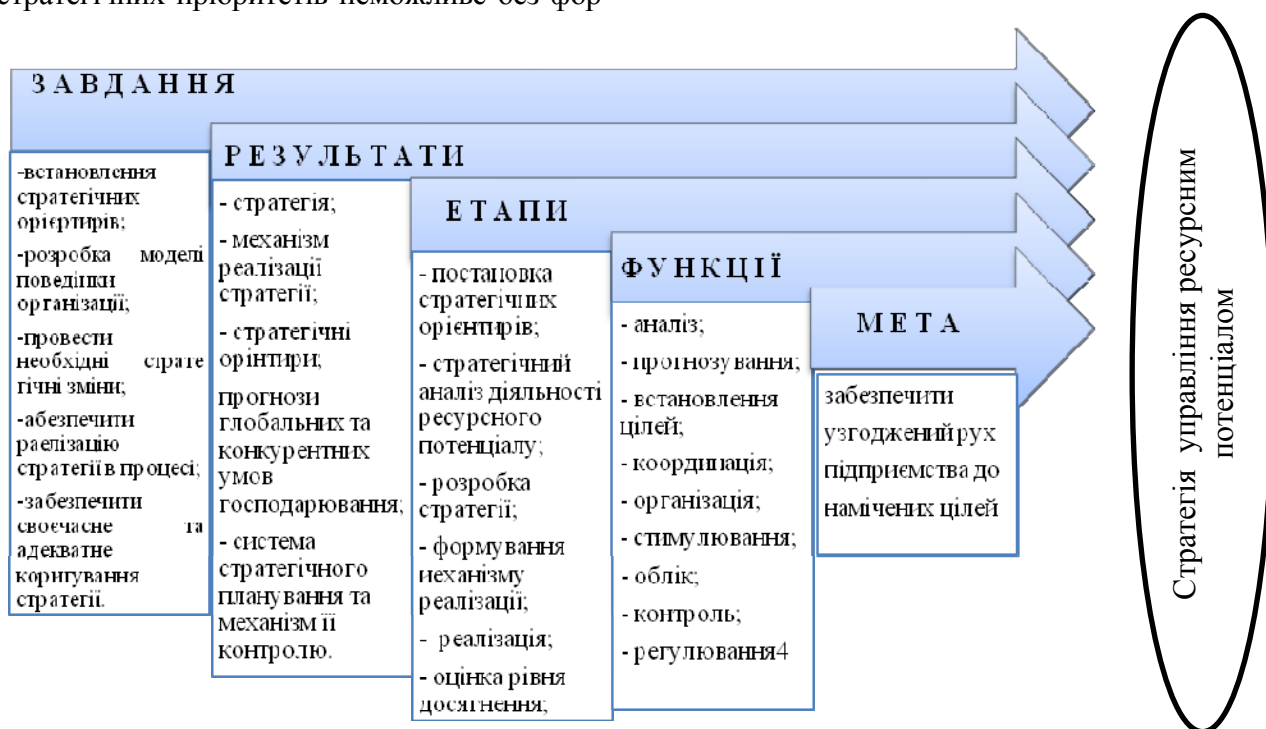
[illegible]стратегічних пріоритетів неможливе без фор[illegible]

ЗАВДАННЯ

-встановлення стратегічних орієртирів;

-розробка моделі поведінки організації;

-провести необхідні стратегічні зміни;

-абезпечити раелізацію стратегіїв процесі;

-забезпечити своєчасне та адекватне коригування стратегії.

РЕЗУЛЬТАТИ

- стратегія;

- механізм реалізації стратегії;

- стратегічні орінтири;

прогнози глобальних та конкурентних умов господарювання;

- система стратегічного планування та механізм її контролю.

ЕТАПИ

- постановка стратегічних орієнтирів;

- стратегічний аналіз діяльності ресурсного потенціалу;

- розробка стратегії;

- формування механізму реалізації;

- реалізація;

- оцінка рівня досягнення;

ФУНКЦІЇ

- аналіз;

- прогнозування;

- встановлення цілей;

- координація;

- організація;

- стимулювання;

- облік;

- контроль;

- регулювання4

МЕТА

забезпечити узгоджений рух підприємства до намічених цілей

Стратегія управління ресурсним потенціалом